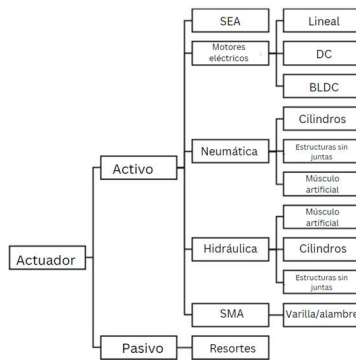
Actuador

Activo

SEA

Motores eléctricos

Lineal

DC

BLDC

Neumática

Cilindros

Estructuras sin juntas

Músculo artificial

Hidráulica

Músculo artificial

Cilindros

Estructuras sin juntas

SMA

Varilla/alambre

Pasivo

Resortes